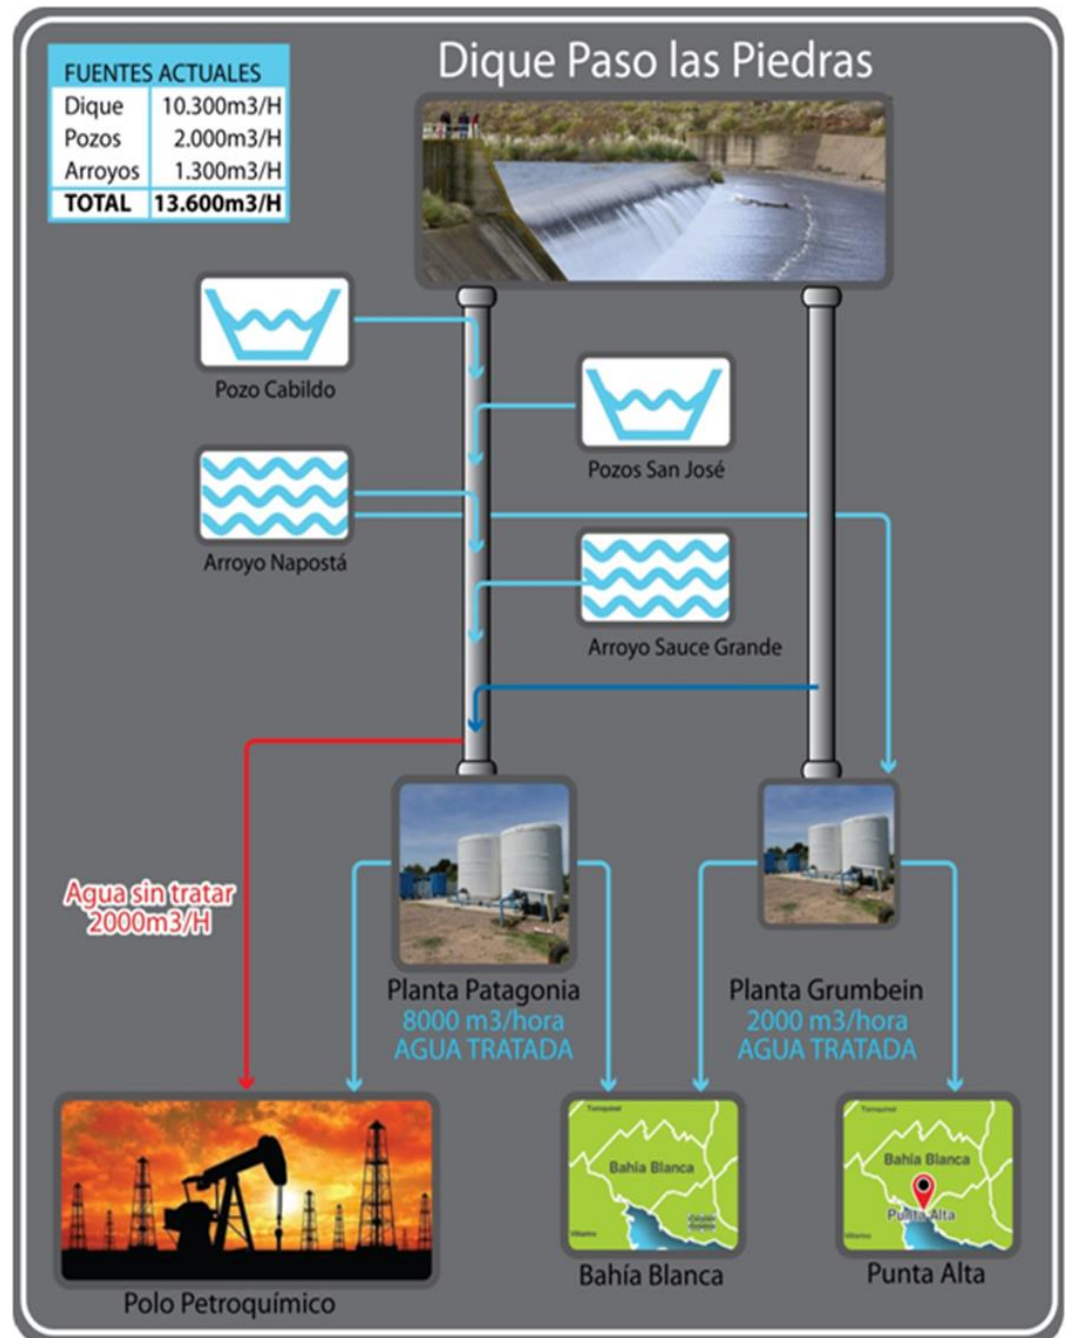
| FUENTES ACTUALES | |
|---|---|
| Dique | 10.300m3/H |
| Pozos | 2.000m3/H |
| Arroyos | 1.300m3/H |
| TOTAL | 13.600m3/H |

Dique Paso las Piedras

Pozo Cabildo

Pozos San José

Arroyo Napostá

Arroyo Sauce Grande

Agua sin tratar 2000m3/H

Planta Patagonia
8000 m3/hora
AGUA TRATADA

Planta Grumbein
2000 m3/hora
AGUA TRATADA

Polo Petroquímico

Tornquist
Bahía Blanca

Bahía Blanca

Tornquist
Bahía Blanca
Punta Alta

Punta Alta